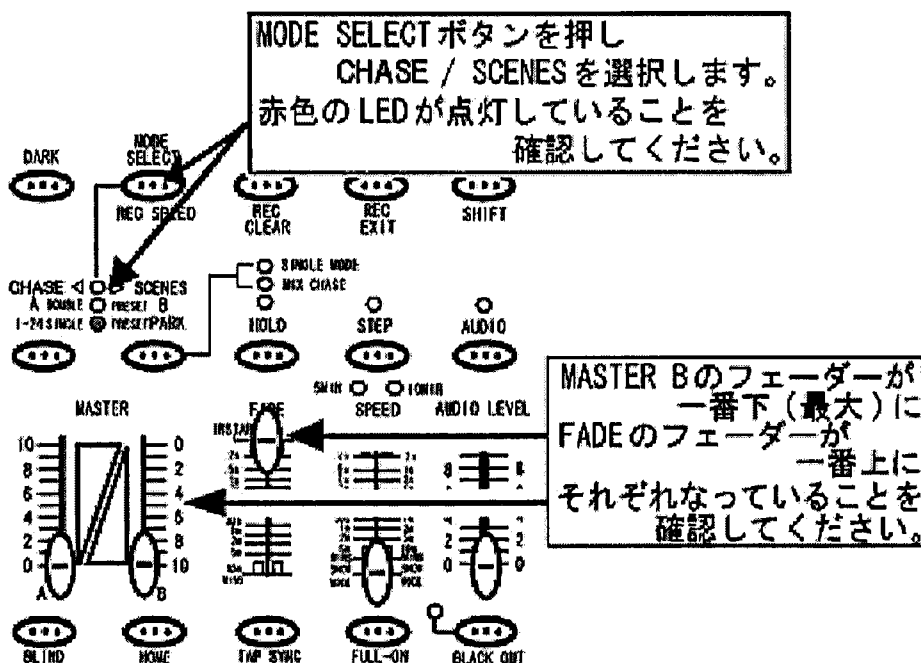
MODE SELECTボタンを押し
CHASE / SCENESを選択します。
赤色のLEDが点灯していることを
確認してください。

DARK
MODE SELECT
REC SPEED
REC CLEAR
REC EXIT
SHIFT

CHASE
SCENES
A DOUBLE
PRESET B
1-24 SINGLE
PRESET PARK
SINGLE MODE
MIX CHASE
HOLD
STEP
AUDIO

MASTER Bのフェーダーが
一番下（最大）に
FADEのフェーダーが
一番上に
それぞれなっていることを
確認してください。

MASTER
FADE
INSTANT
5MIN
10MIN
SPEED
AUDIO LEVEL
10
8
6
4
2
0
0
2
4
6
8
10
A
B
4
2
0
4
2
0
BLIND
HOME
TAP SYNC
FULL-ON
BLACK OUT